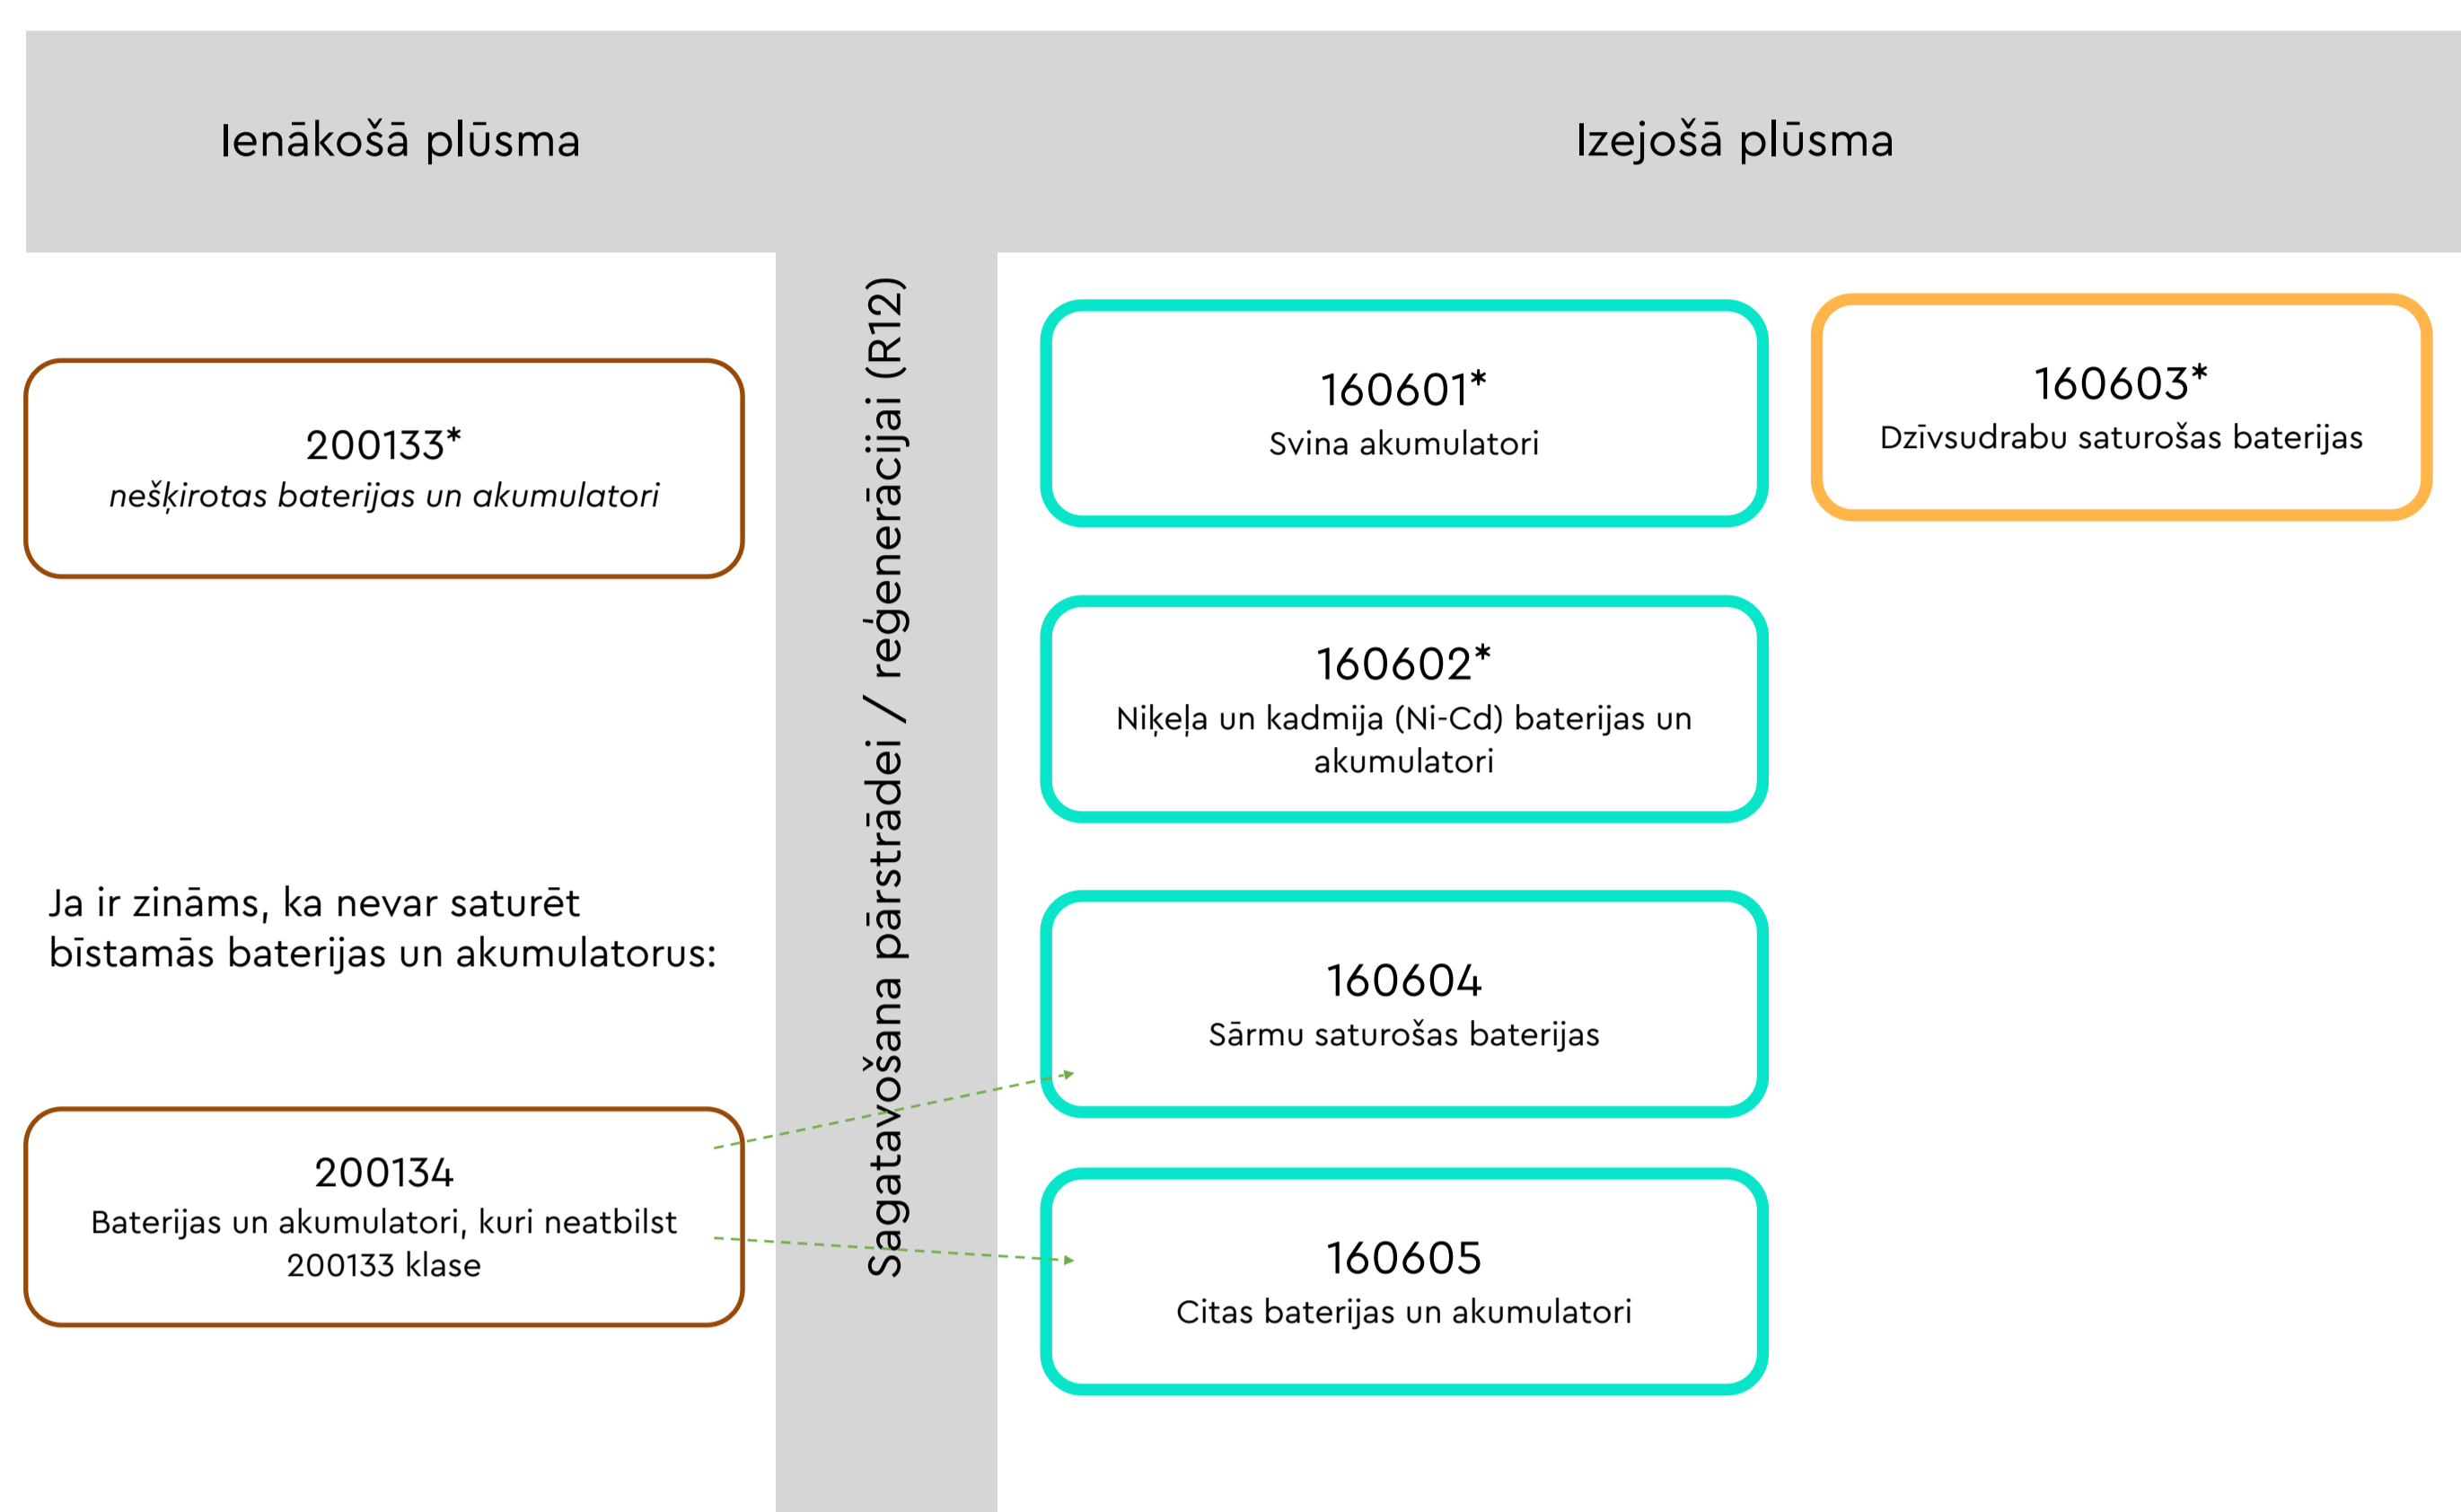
Ienākošā plūsma

Izejošā plūsma

200133*
nešķirotas baterijas un akumulatori

Ja ir zināms, ka nevar saturēt bīstamās baterijas un akumulatorus:

200134
Baterijas un akumulatori, kuri neatbilst 200133 klase

Sagatavošana pārstrādei / reģenerācijai (R12)

160601*
Svina akumulatori

160603*
Dzīvsudrabu saturošas baterijas

160602*
Niķeļa un kadmija (Ni-Cd) baterijas un akumulatori

160604
Sārmu saturošas baterijas

160605
Citas baterijas un akumulatori